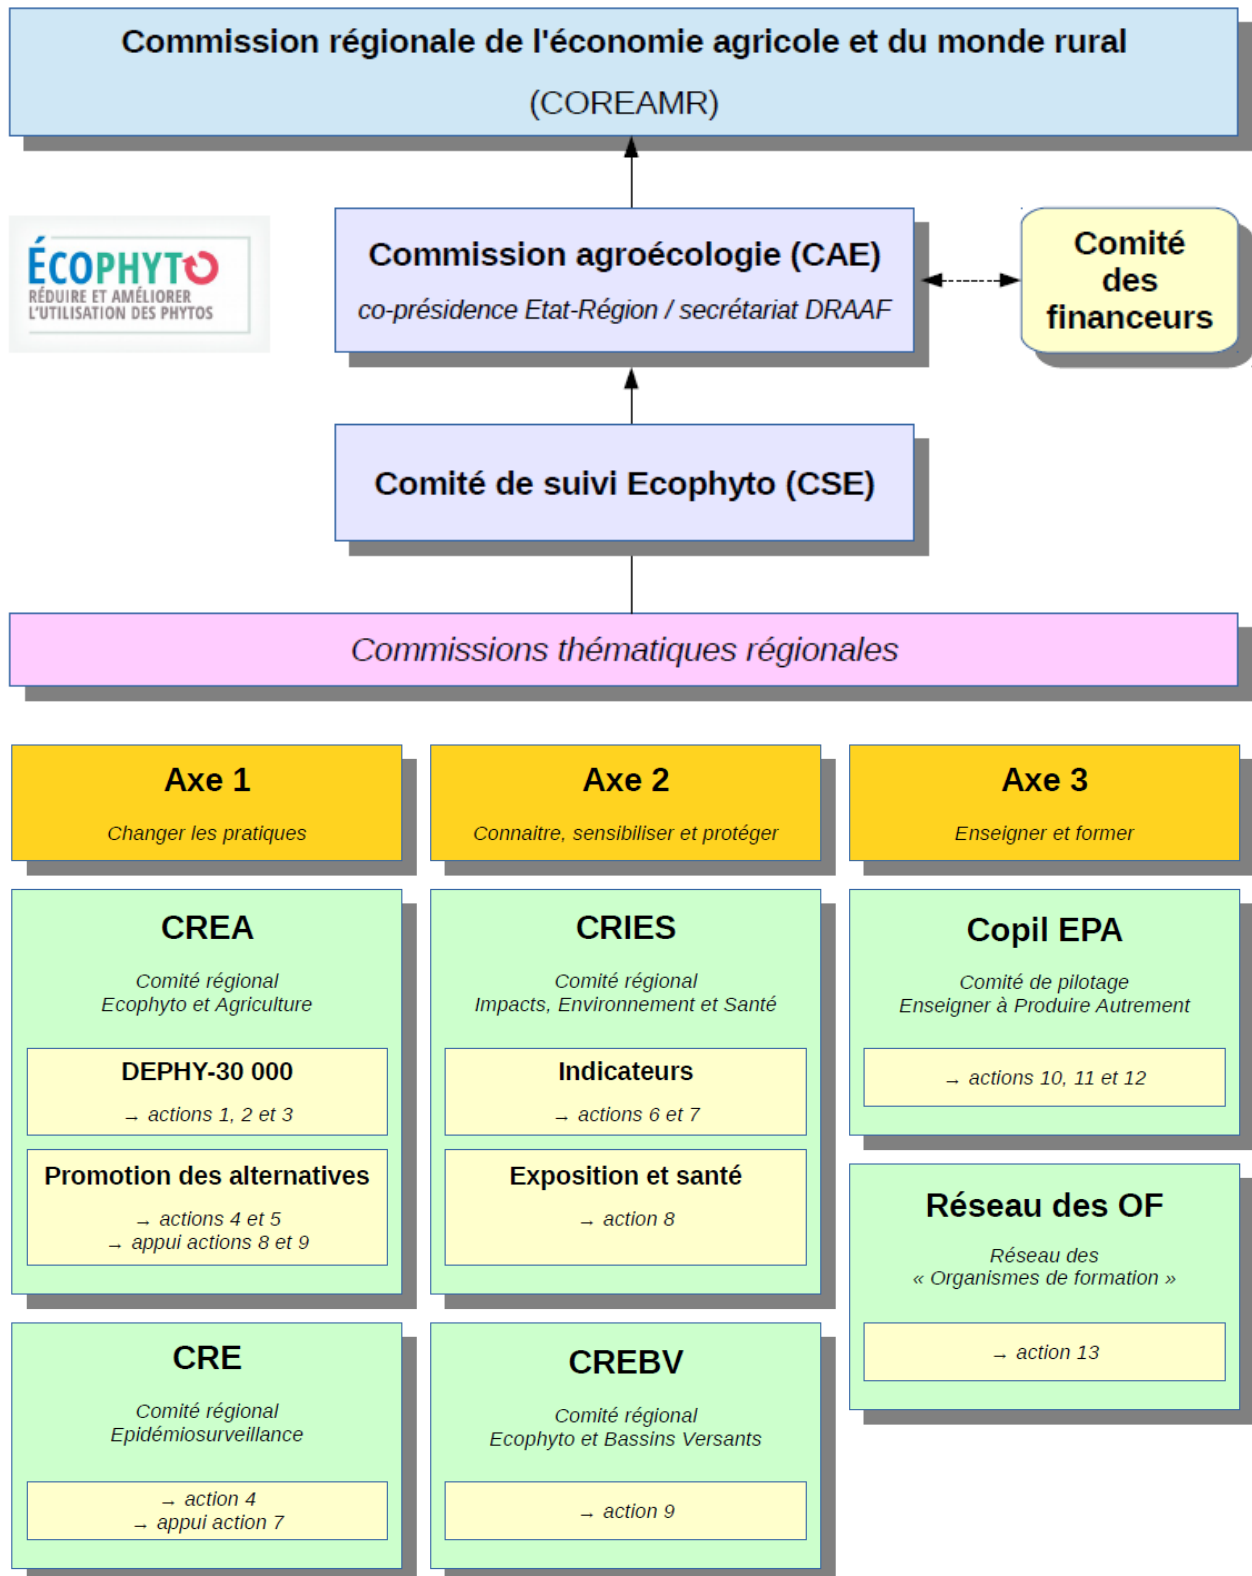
Commission régionale de l'économie agricole et du monde rural

(COREAMR)

ÉCOPHYTO
RÉDUIRE ET AMÉLIORER L'UTILISATION DES PHYTOS

Commission agroécologie (CAE)

co-présidence Etat-Région / secrétariat DRAAF

Comité des financeurs

Comité de suivi Ecophyto (CSE)

Commissions thématiques régionales

Axe 1

Changer les pratiques

Axe 2

Connaitre, sensibiliser et protéger

Axe 3

Enseigner et former

CREA

Comité régional Ecophyto et Agriculture

DEPHY-30 000

→ actions 1, 2 et 3

Promotion des alternatives

→ actions 4 et 5
→ appui actions 8 et 9

CRE

Comité régional Epidémiosurveillance

→ action 4
→ appui action 7

CRIES

Comité régional Impacts, Environnement et Santé

Indicateurs

→ actions 6 et 7

Exposition et santé

→ action 8

CREBV

Comité régional Ecophyto et Bassins Versants

→ action 9

Copil EPA

Comité de pilotage Enseigner à Produire Autrement

→ actions 10, 11 et 12

Réseau des OF

Réseau des « Organismes de formation »

→ action 13